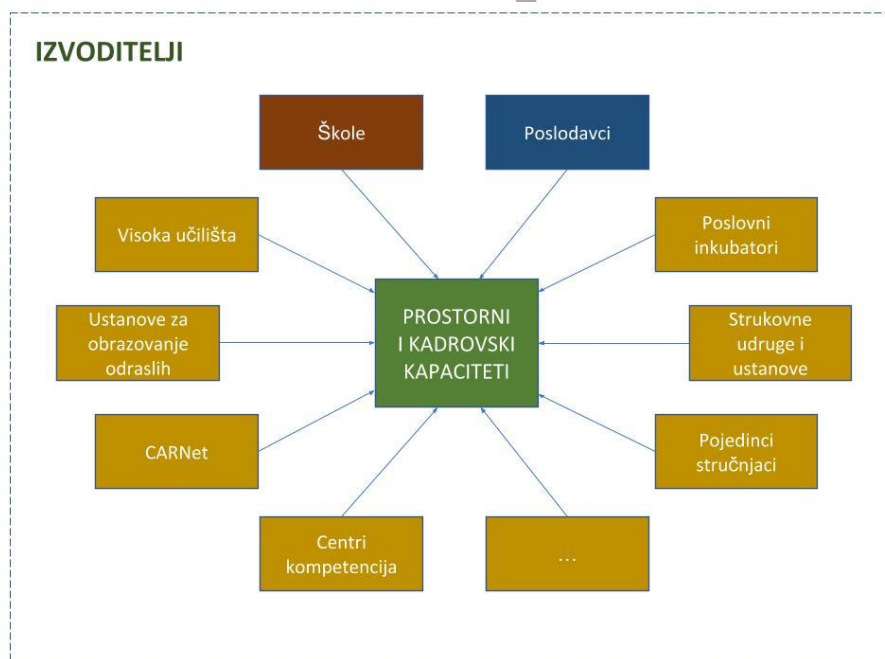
IZVODITELJI

Škole

Poslodavci

Visoka učilišta

Poslovni inkubatori

Ustanove za obrazovanje odraslih

PROSTORNI I KADROVSKI KAPACITETI

Strukovne udruge i ustanove

CARNet

Pojedinci stručnjaci

Centri kompetencija

...